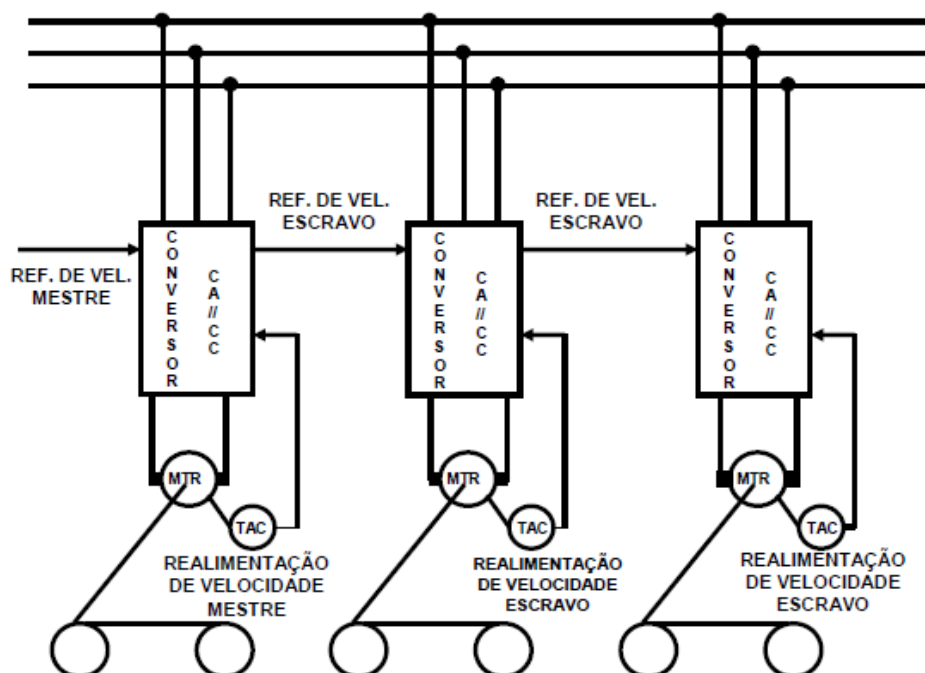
REF. DE VEL. MESTRE

CONVERSOR CA // CC

REF. DE VEL. ESCRAVO

CONVERSOR CA // CC

REF. DE VEL. ESCRAVO

CONVERSOR CA // CC

MTR

TAC

REALIMENTAÇÃO DE VELOCIDADE MESTRE

MTR

TAC

REALIMENTAÇÃO DE VELOCIDADE ESCRAVO

MTR

TAC

REALIMENTAÇÃO DE VELOCIDADE ESCRAVO